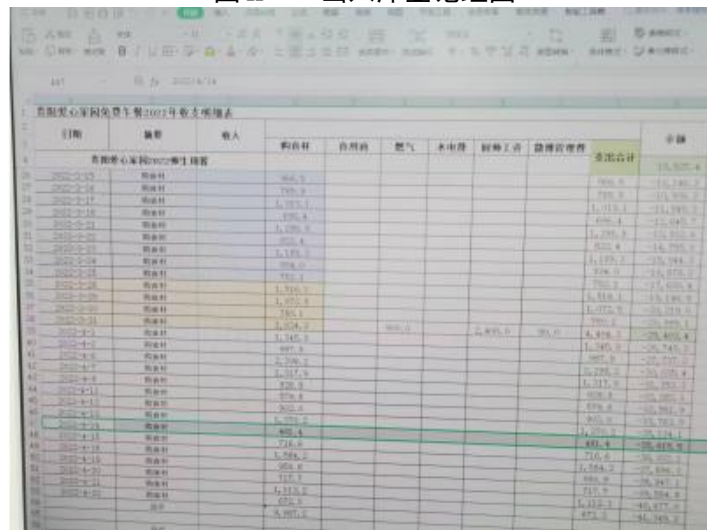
图 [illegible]

贵阳爱心家园免费午餐2022年收支明细表

| 日期 | 摘要 | 收入 | 购食材 | 日用品 | 燃气 | 水电费 | 厨师工资 | 物业管理费 | 支出合计 | 余额 |
|---|---|---|---|---|---|---|---|---|---|---|
| 贵阳爱心家园2022年生日宴 | | | | | | | | | | -23,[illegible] |
| 2022-3-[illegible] | 购食材 | | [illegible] | | | | | | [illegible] | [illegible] |
| 2022-4-1 | 购食材 | | 1,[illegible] | | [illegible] | | 2,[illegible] | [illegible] | 4,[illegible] | -29,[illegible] |
| 2022-4-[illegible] | 购食材 | | 481.4 | | | | | | 481.4 | -38,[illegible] |
| | 合计 | | 4,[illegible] | | | | | | | |